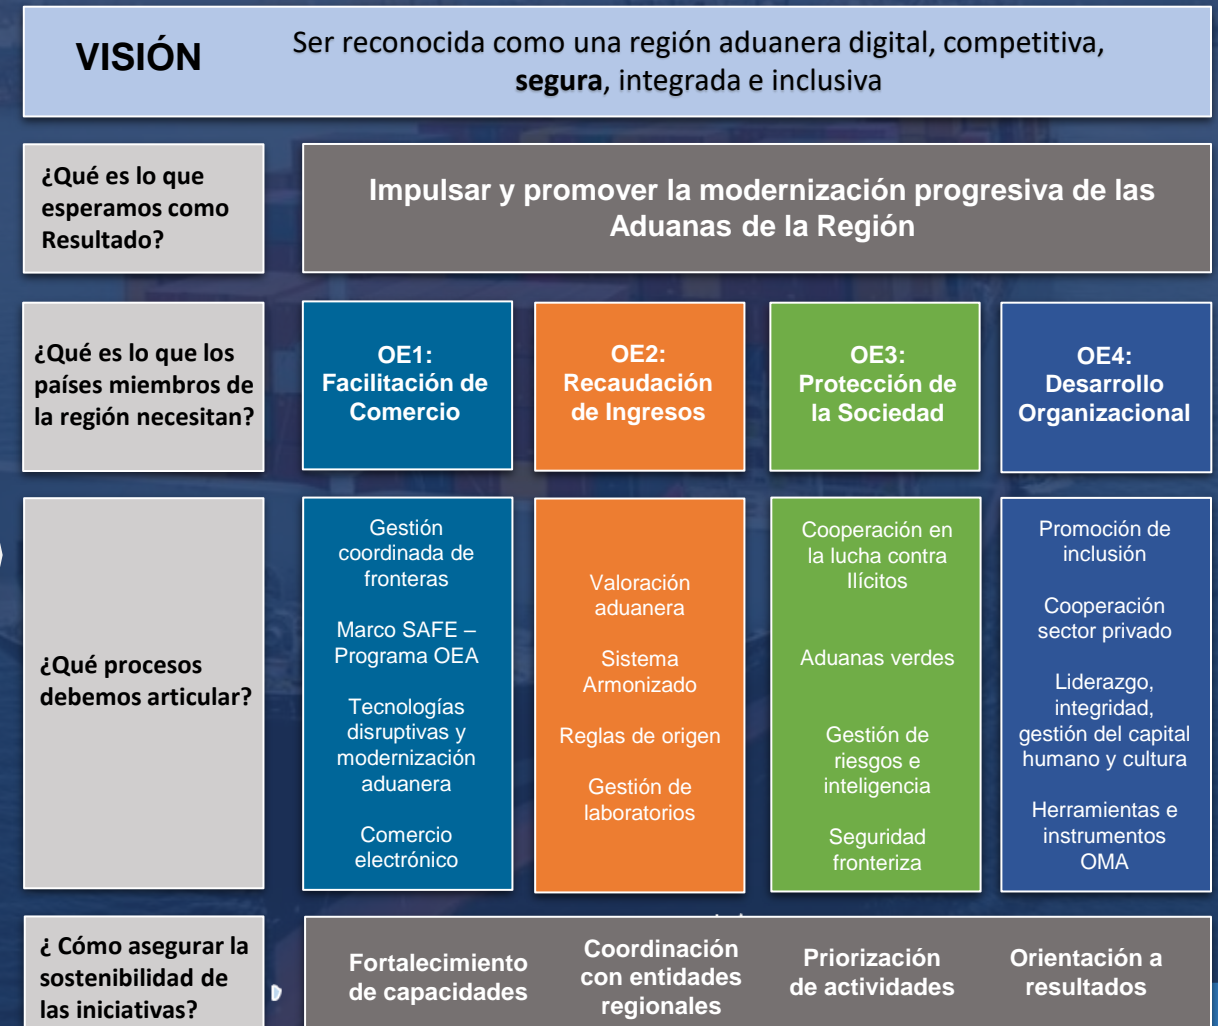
VISIÓN

Ser reconocida como una región aduanera digital, competitiva, **segura**, integrada e inclusiva

¿Qué es lo que esperamos como Resultado?

Impulsar y promover la modernización progresiva de las Aduanas de la Región

¿Qué es lo que los países miembros de la región necesitan?

OE1: Facilitación de Comercio

OE2: Recaudación de Ingresos

OE3: Protección de la Sociedad

OE4: Desarrollo Organizacional

¿Qué procesos debemos articular?

Gestión coordinada de fronteras

Marco SAFE – Programa OEA

Tecnologías disruptivas y modernización aduanera

Comercio electrónico

Valoración aduanera

Sistema Armonizado

Reglas de origen

Gestión de laboratorios

Cooperación en la lucha contra Ilícitos

Aduanas verdes

Gestión de riesgos e inteligencia

Seguridad fronteriza

Promoción de inclusión

Cooperación sector privado

Liderazgo, integridad, gestión del capital humano y cultura

Herramientas e instrumentos OMA

¿ Cómo asegurar la sostenibilidad de las iniciativas?

Fortalecimiento de capacidades

Coordinación con entidades regionales

Priorización de actividades

Orientación a resultados